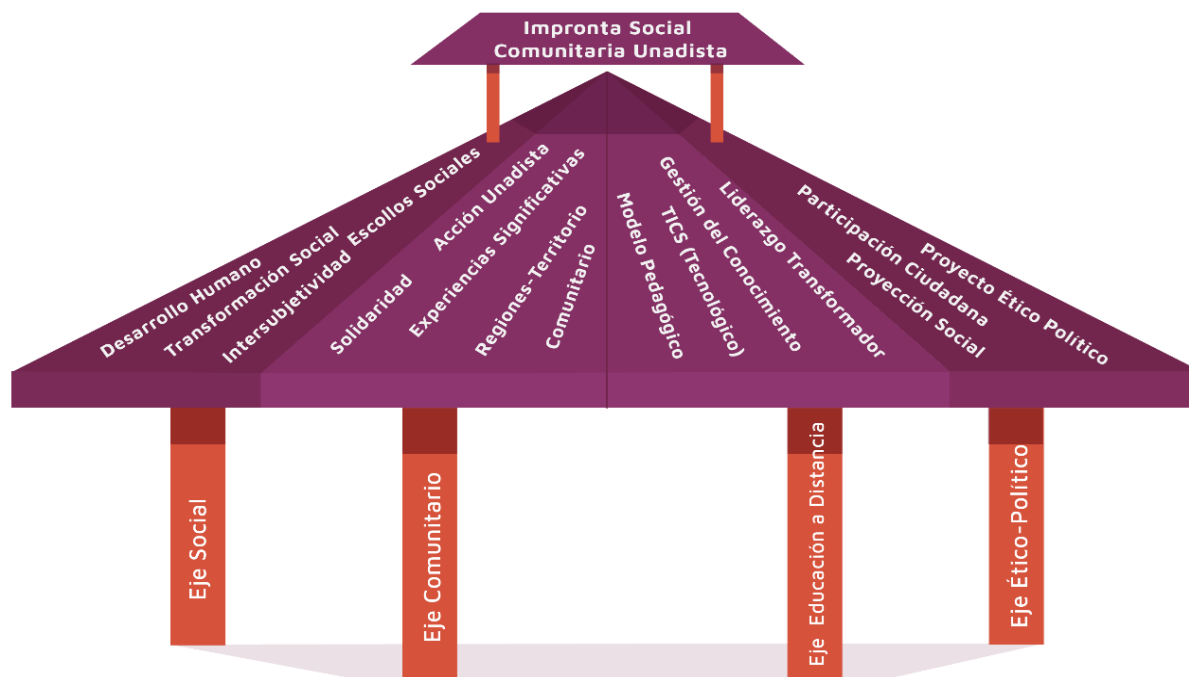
Impronta Social Comunitaria Unadista

Desarrollo Humano
Transformación Social
Intersubjetividad Escollos Sociales

Solidaridad
Acción Unadista
Experiencias Significativas
Regiones-Territorio
Comunitario

Modelo Pedagógico
TICS (Tecnológico)
Gestión del Conocimiento
Liderazgo Transformador

Participación Ciudadana
Proyección Social
Proyecto Ético Político

Eje Social
Eje Comunitario
Eje Educación a Distancia
Eje Ético-Político